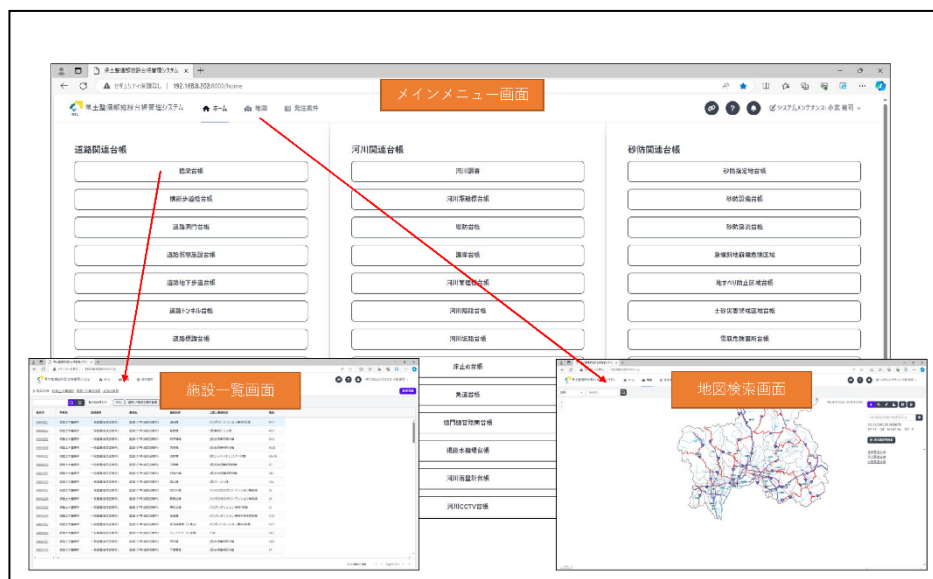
県土整備部施設台帳管理システム
セキュリティ保護なし | 192.168.8.202:8000/home
県土整備部施設台帳管理システム
ホーム
地図
発注案件
メインメニュー画面
システムメンテナンス 小宮 周司

道路関連台帳
橋梁台帳
横断歩道橋台帳
道路照門台帳
道路照明施設台帳
道路地下歩道台帳
道路トンネル台帳
道路標識台帳

河川関連台帳
河川調書
河川堤防台帳
取排台帳
護岸台帳
河川管理施設台帳
河川階段台帳
河川坂路台帳
床止め台帳
魚道台帳
樋門樋管暗渠台帳
揚排水機場台帳
河川雨量計台帳
河川CCTV台帳

砂防関連台帳
砂防指定地台帳
砂防設備台帳
砂防堰堤台帳
急傾斜地崩壊危険区域
地すべり防止区域台帳
土砂災害警戒区域台帳
雪崩危険箇所台帳

施設一覧画面
地図検索画面